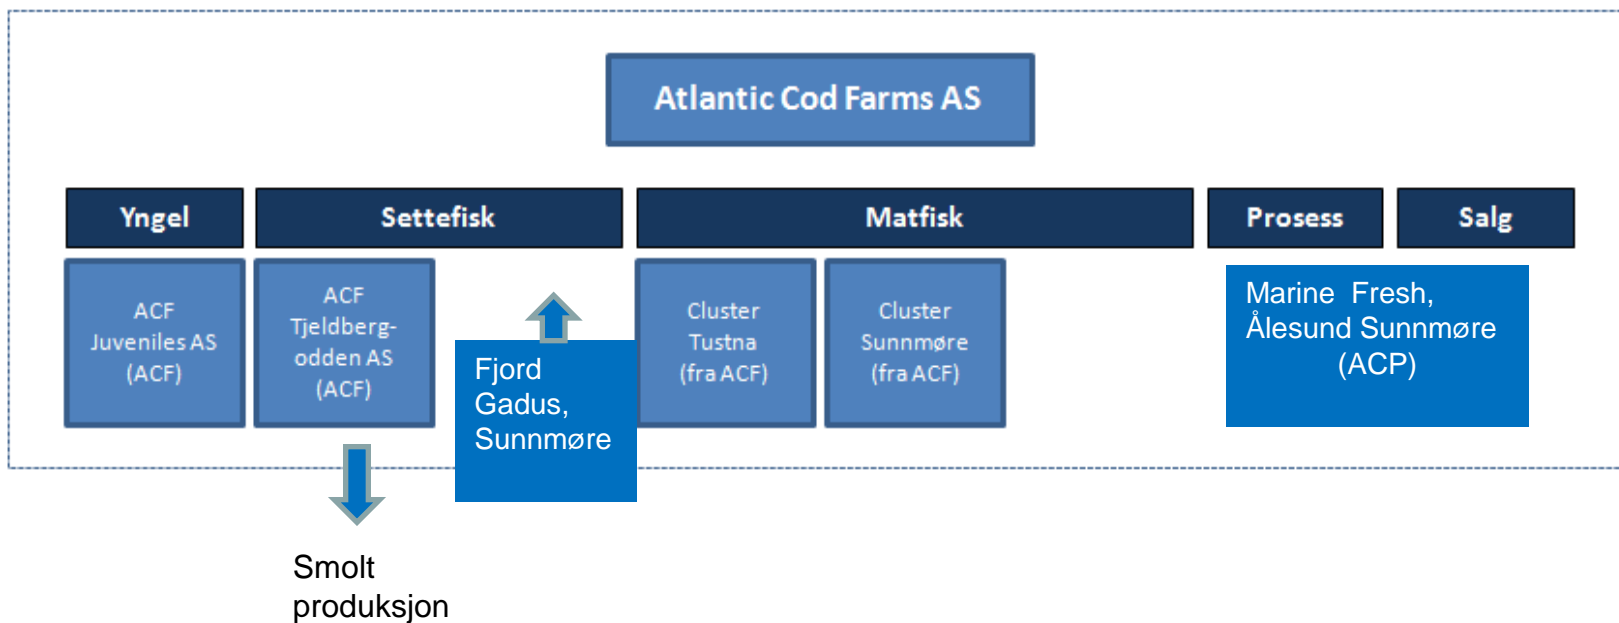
Atlantic Cod Farms AS

Yngel

Settefisk

Matfisk

Prosess

Salg

ACF Juveniles AS (ACF)

ACF Tjeldbergodden AS (ACF)

Fjord Gadus, Sunnmøre

Cluster Tustna (fra ACF)

Cluster Sunnmøre (fra ACF)

Marine Fresh, Ålesund Sunnmøre (ACP)

Smolt produksjon